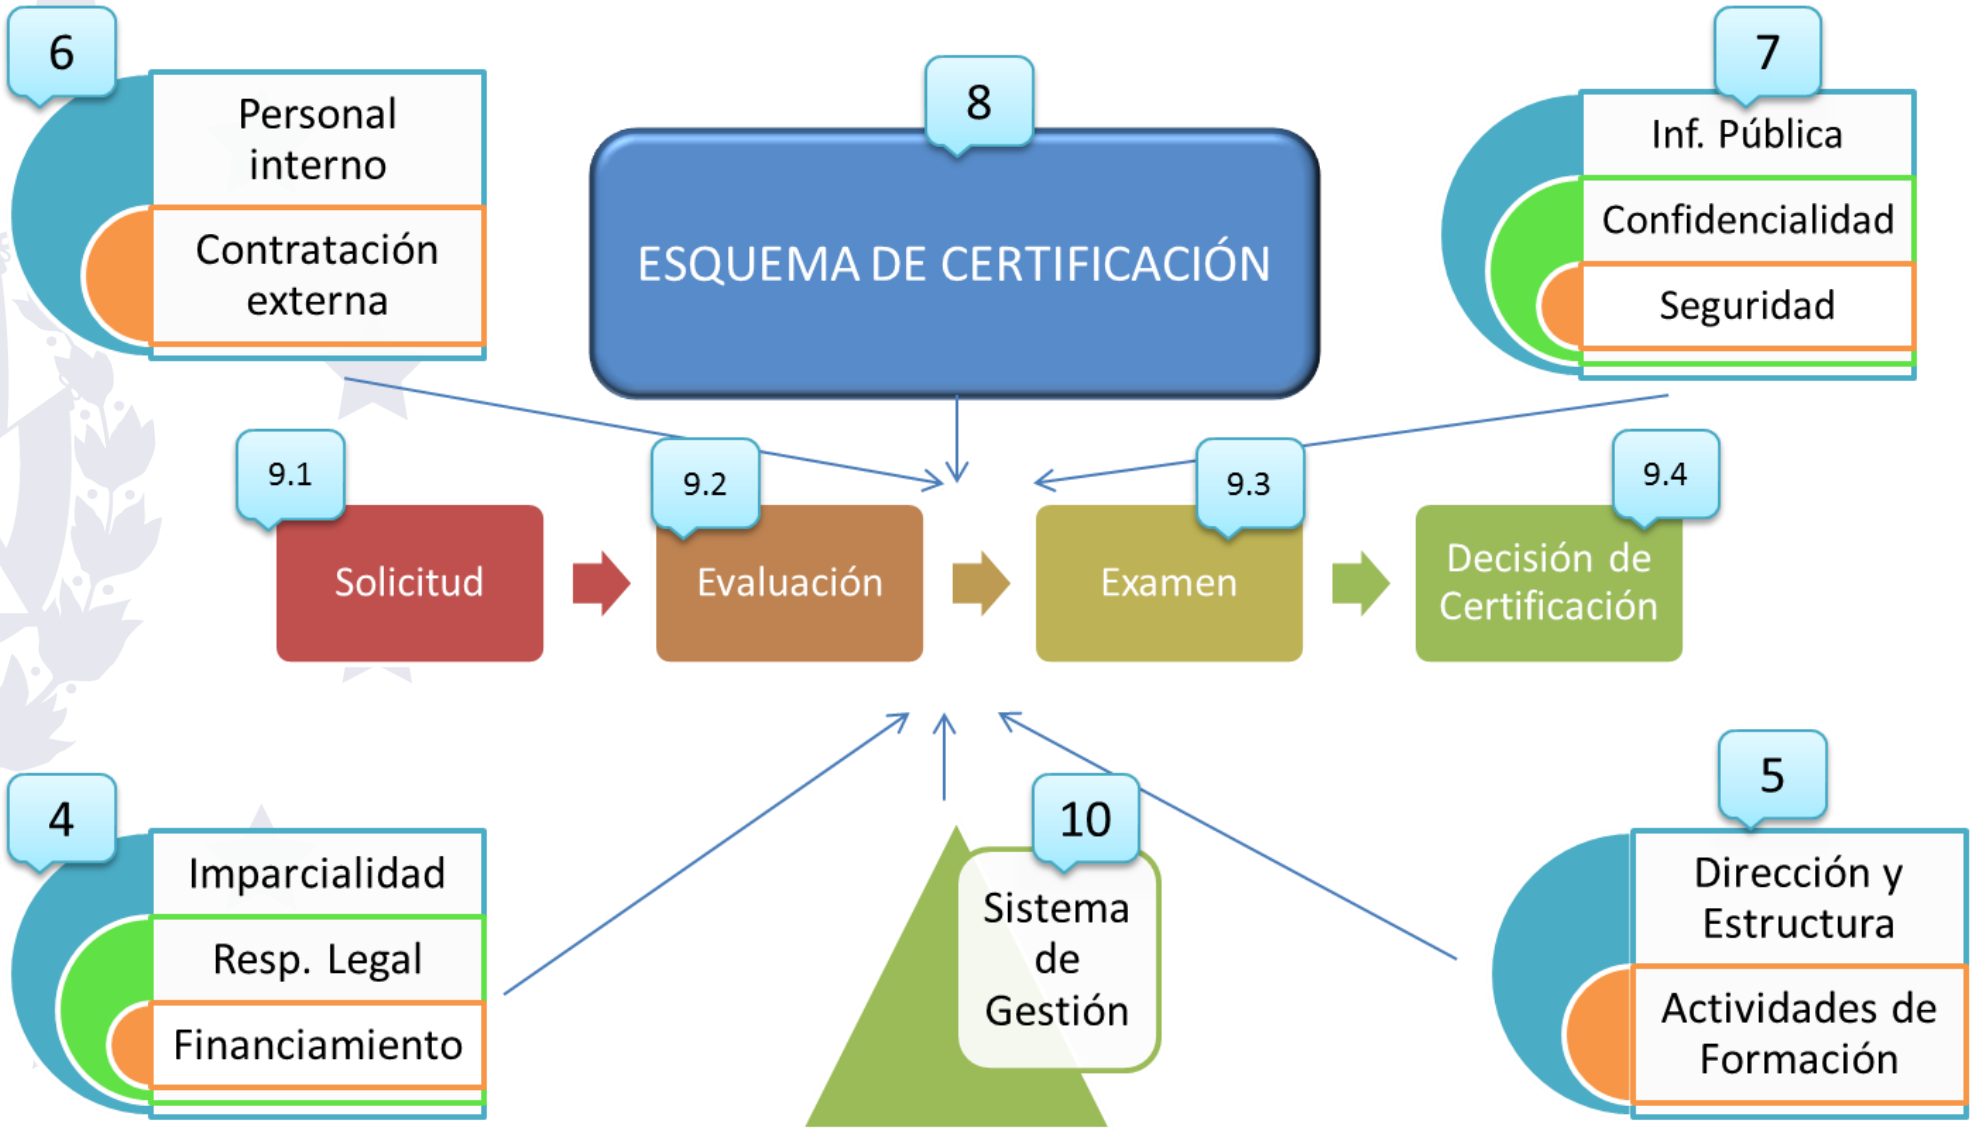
6

Personal interno

Contratación externa

8

ESQUEMA DE CERTIFICACIÓN

7

Inf. Pública

Confidencialidad

Seguridad

9.1

Solicitud

9.2

Evaluación

9.3

Examen

9.4

Decisión de Certificación

4

Imparcialidad

Resp. Legal

Financiamiento

10

Sistema de Gestión

5

Dirección y Estructura

Actividades de Formación